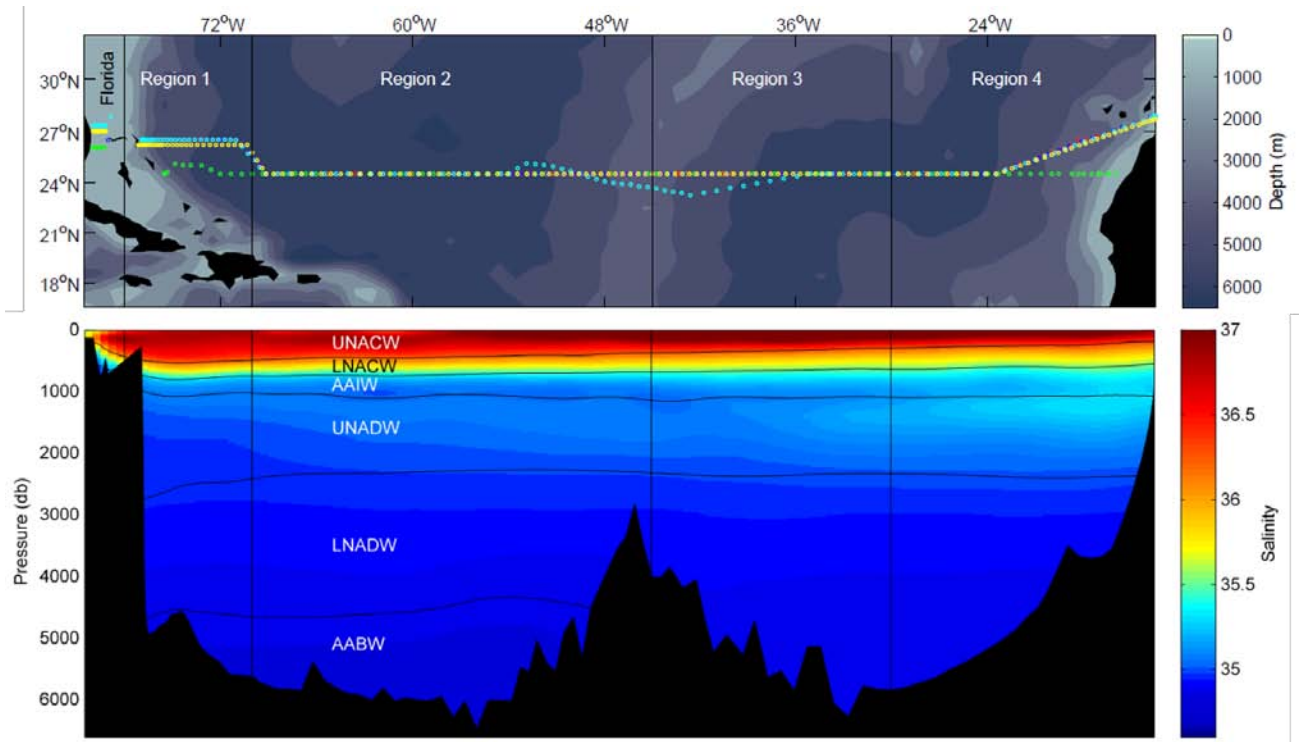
72°W 60°W 48°W 36°W 24°W

30°N
27°N
24°N
21°N
18°N

Florida
Region 1
Region 2
Region 3
Region 4

0
1000
2000
3000
4000
5000
6000
Depth (m)

Pressure (db)
0
1000
2000
3000
4000
5000
6000

UNACW
LNACW
AAIW
UNADW
LNADW
AABW

37
36.5
36
35.5
35
Salinity